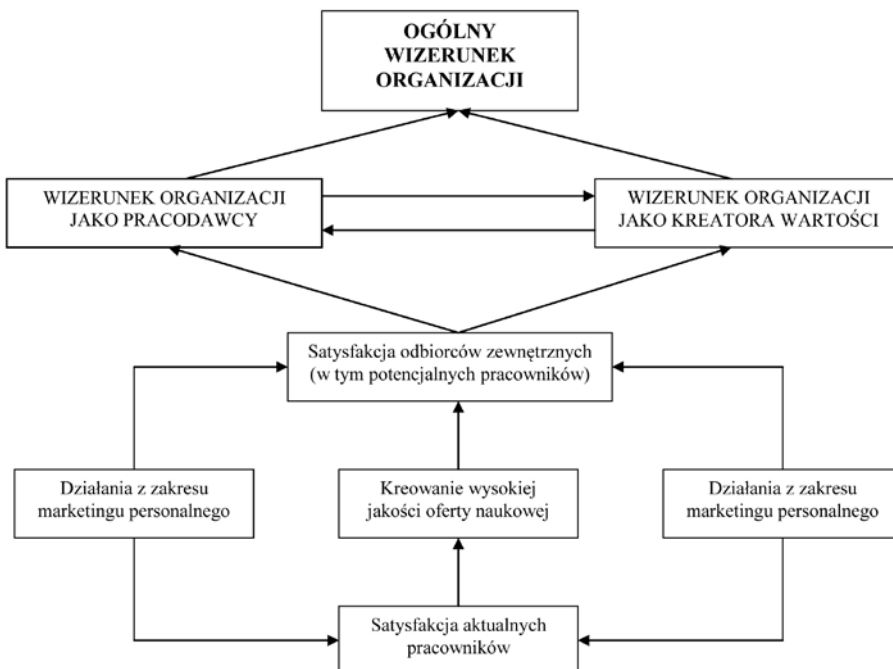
OGÓLNY WIZERUNEK ORGANIZACJI

WIZERUNEK ORGANIZACJI JAKO PRACODAWCY

WIZERUNEK ORGANIZACJI JAKO KREATORA WARTOŚCI

Satysfakcja odbiorców zewnętrznych (w tym potencjalnych pracowników)

Działania z zakresu marketingu personalnego

Kreowanie wysokiej jakości oferty naukowej

Działania z zakresu marketingu personalnego

Satysfakcja aktualnych pracowników